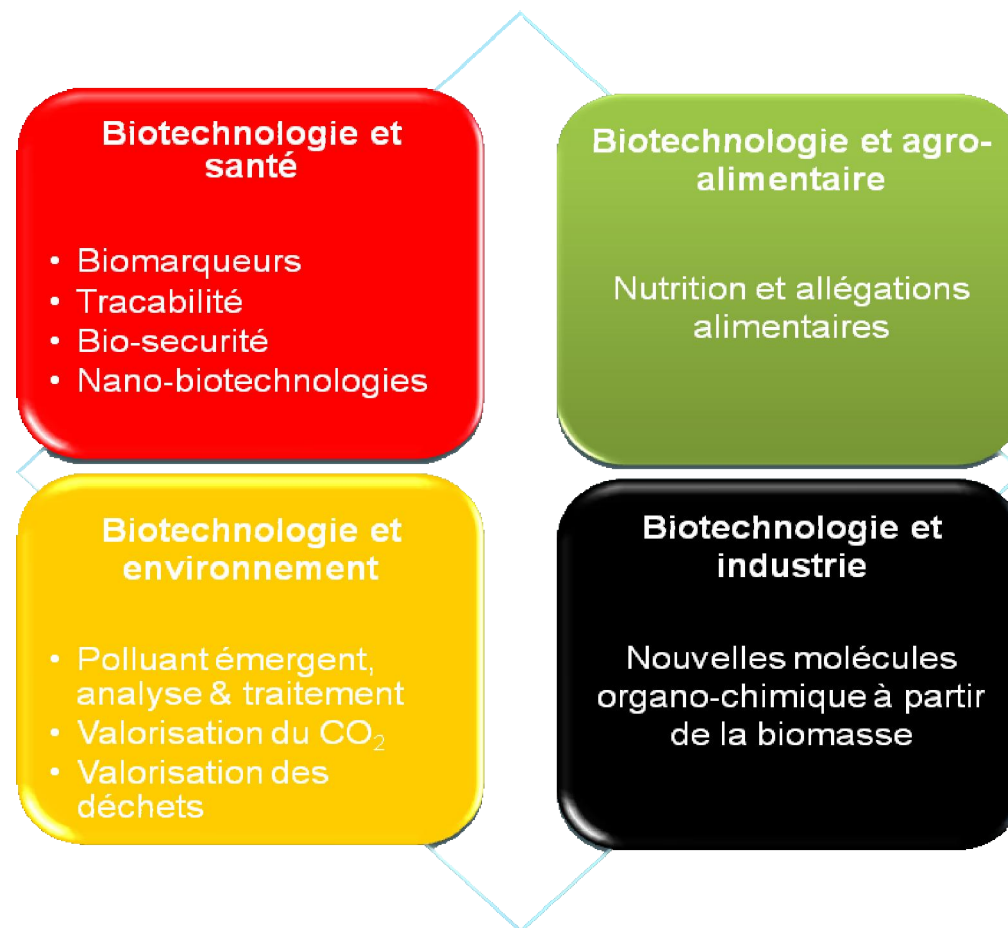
Biotechnologie et santé

- Biomarqueurs
- Tracabilité
- Bio-securité
- Nano-biotechnologies

Biotechnologie et agro-alimentaire

Nutrition et allégations alimentaires

Biotechnologie et environnement

- Polluant émergent, analyse & traitement
- Valorisation du $CO_2$
- Valorisation des déchets

Biotechnologie et industrie

Nouvelles molécules organo-chimique à partir de la biomasse